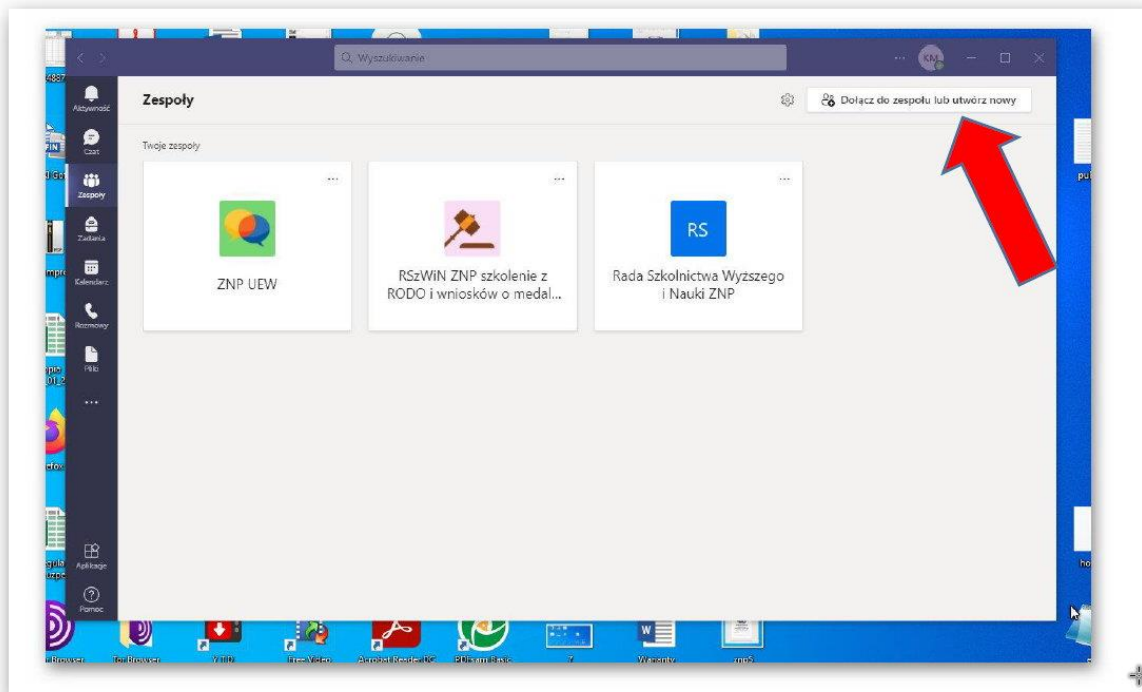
Wyszukiwanie

KM

Aktywność

Czat

Zespoły

Zadania

Kalendarz

Rozmowy

Pliki

...

Aplikacje

Pomoc

Zespoły

Dołącz do zespołu lub utwórz nowy

Twoje zespoły

...

ZNP UEW

...

RSzWiN ZNP szkolenie z RODO i wniosków o medal...

...

RS

Rada Szkolnictwa Wyższego i Nauki ZNP

Tor Browser

Acrobat Reader DC

Warranty

zmp5